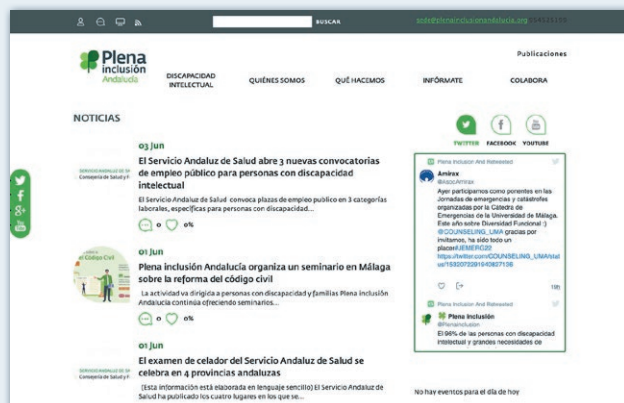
BUSCAR

sede@plenainclusionandalucia.org 954525199

Plena inclusión Andalucía

Publicaciones

DISCAPACIDAD INTELECTUAL

QUIÉNES SOMOS

QUÉ HACEMOS

INFÓRMATE

COLABORA

NOTICIAS

TWITTER FACEBOOK YOUTUBE

03 Jun

El Servicio Andaluz de Salud abre 3 nuevas convocatorias de empleo público para personas con discapacidad intelectual

El Servicio Andaluz de Salud convoca plazas de empleo público en 3 categorías laborales, específicas para personas con discapacidad...

0 0%

01 Jun

Plena inclusión Andalucía organiza un seminario en Málaga sobre la reforma del código civil

La actividad va dirigida a personas con discapacidad y familias Plena inclusión Andalucía continúa ofreciendo seminarios...

0 0%

01 Jun

El examen de celador del Servicio Andaluz de Salud se celebra en 4 provincias andaluzas

(Esta información está elaborada en lenguaje sencillo) El Servicio Andaluz de Salud ha publicado los cuatro lugares en los que se...

Plena Inclusión And Retweeted

Amirax
@asocAmirax

Ayer participamos como ponentes en las Jornadas de emergencias y catástrofes organizadas por la Cátedra de Emergencias de la Universidad de Málaga. Este año sobre Diversidad Funcional :) @COUNSELING_UMA gracias por invitarnos, ha sido todo un placer!#EMERC22
https://twitter.com/COUNSELING_UMA/status/1532072291042637126

11h

Plena Inclusión And Retweeted

Plena inclusión
@Plenainclusion

El 96% de las personas con discapacidad intelectual y grandes necesidades de

No hay eventos para el día de hoy